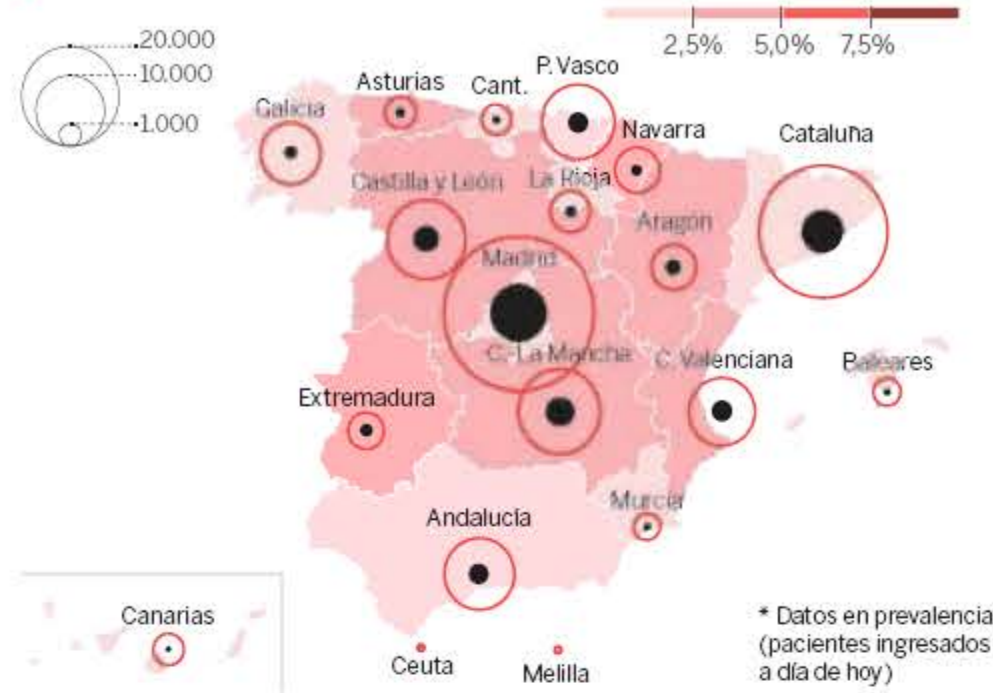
2,5% 5,0% 7,5%

20.000
10.000
1.000

Asturias
Cant.
P. Vasco
Galicia
Navarra
Cataluña
Castilla y León
La Rioja
Aragón
Madrid
C.-La Mancha
C. Valenciana
Baleares
Extremadura
Murcia
Andalucía
Canarias
Ceuta
Melilla

* Datos en prevalencia (pacientes ingresados a día de hoy)